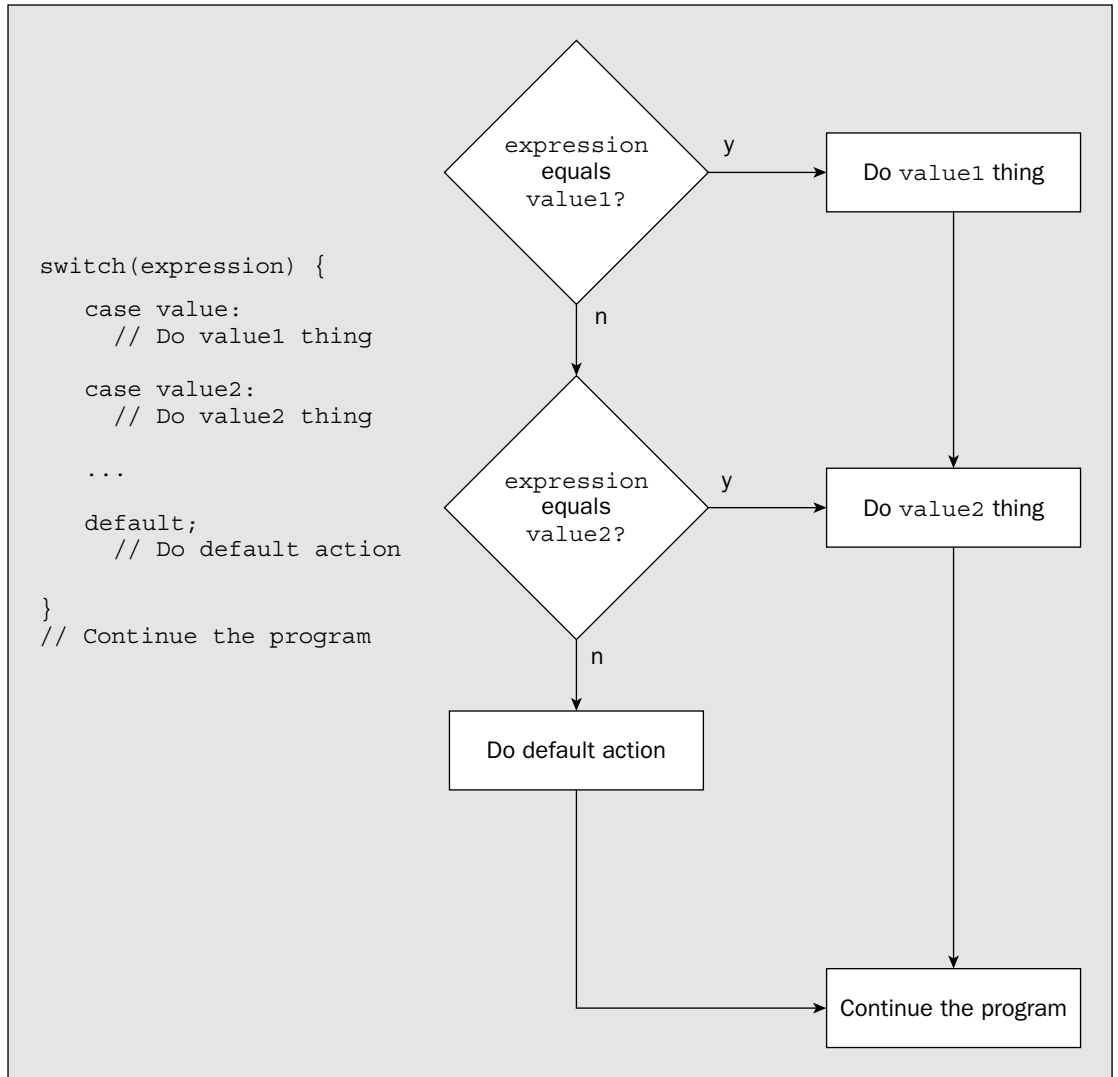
switch(expression) {

case value:
// Do value1 thing

case value2:
// Do value2 thing

...

default;
// Do default action

}
// Continue the program

expression equals value1?

y

Do value1 thing

n

expression equals value2?

y

Do value2 thing

n

Do default action

Continue the program